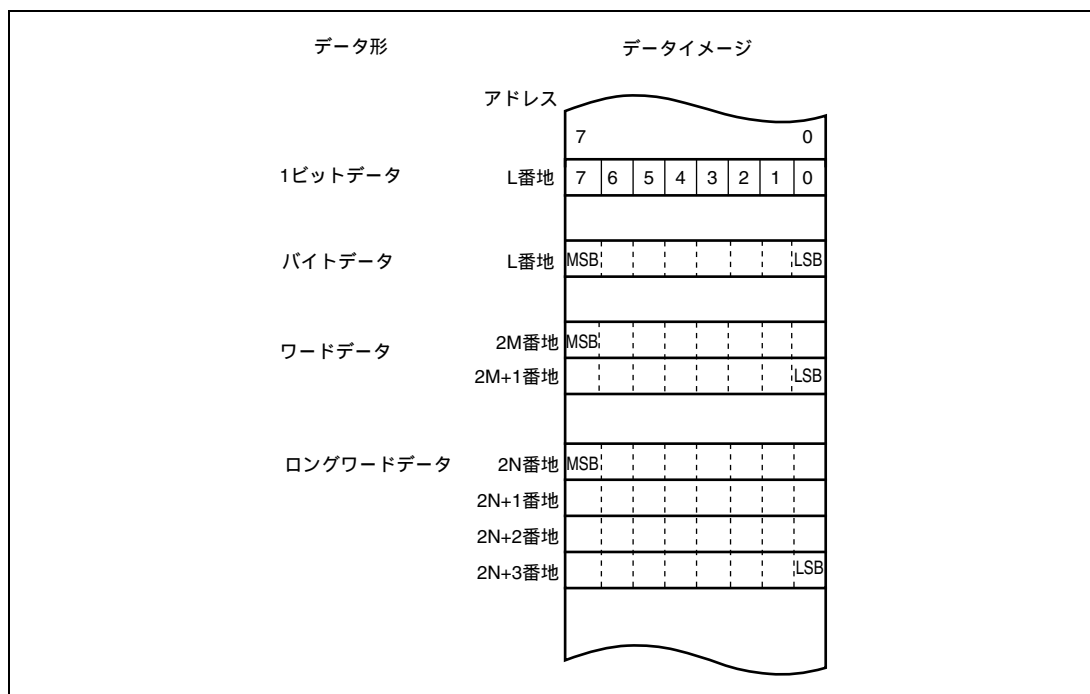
データ形

データイメージ

アドレス

7 0

1ビットデータ L番地 7 6 5 4 3 2 1 0

バイトデータ L番地 MSB LSB

ワードデータ 2M番地 MSB
2M+1番地 LSB

ロングワードデータ 2N番地 MSB
2N+1番地
2N+2番地
2N+3番地 LSB